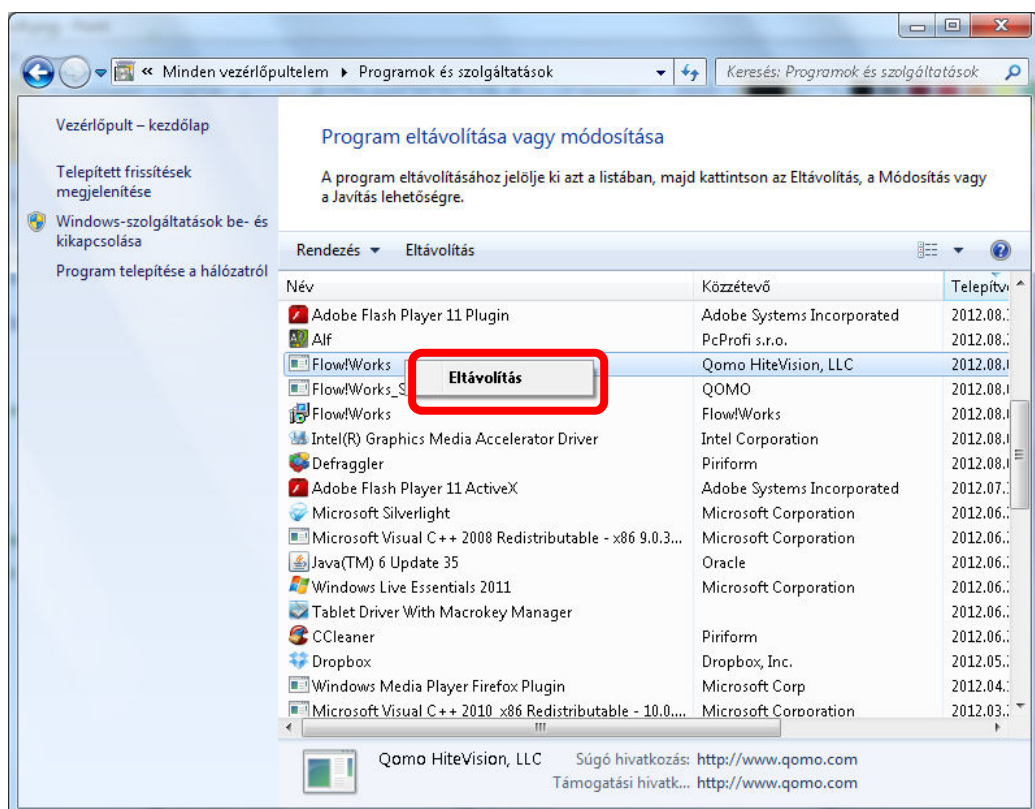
« Minden vezérlőpultelem ▸ Programok és szolgáltatások

Keresés: Programok és szolgáltatások

Vezérlőpult – kezdőlap

Telepített frissítések megjelenítése

Windows-szolgáltatások be- és kikapcsolása

Program telepítése a hálózatról

Program eltávolítása vagy módosítása

A program eltávolításához jelölje ki azt a listában, majd kattintson az Eltávolítás, a Módosítás vagy a Javítás lehetőségre.

Rendezés ▾ Eltávolítás

| Név | Közzétevő | Telepítv |
|---|---|---|
| Adobe Flash Player 11 Plugin | Adobe Systems Incorporated | 2012.08. |
| Alf | PcProfi s.r.o. | 2012.08. |
| Flow!Works | Qomo HiteVision, LLC | 2012.08. |
| Flow!Works_S | QOMO | 2012.08. |
| Flow!Works | Flow!Works | 2012.08. |
| Intel(R) Graphics Media Accelerator Driver | Intel Corporation | 2012.08. |
| Defraggler | Piriform | 2012.08. |
| Adobe Flash Player 11 ActiveX | Adobe Systems Incorporated | 2012.07. |
| Microsoft Silverlight | Microsoft Corporation | 2012.06. |
| Microsoft Visual C++ 2008 Redistributable - x86 9.0.3... | Microsoft Corporation | 2012.06. |
| Java(TM) 6 Update 35 | Oracle | 2012.06. |
| Windows Live Essentials 2011 | Microsoft Corporation | 2012.06. |
| Tablet Driver With Macrokey Manager | | 2012.06. |
| CCleaner | Piriform | 2012.06. |
| Dropbox | Dropbox, Inc. | 2012.05. |
| Windows Media Player Firefox Plugin | Microsoft Corp | 2012.04. |
| Microsoft Visual C++ 2010 x86 Redistributable - 10.0.... | Microsoft Corporation | 2012.03. |

Eltávolítás

Qomo HiteVision, LLC Súgó hivatkozás: http://www.qomo.com
Támogatási hivatk... http://www.qomo.com